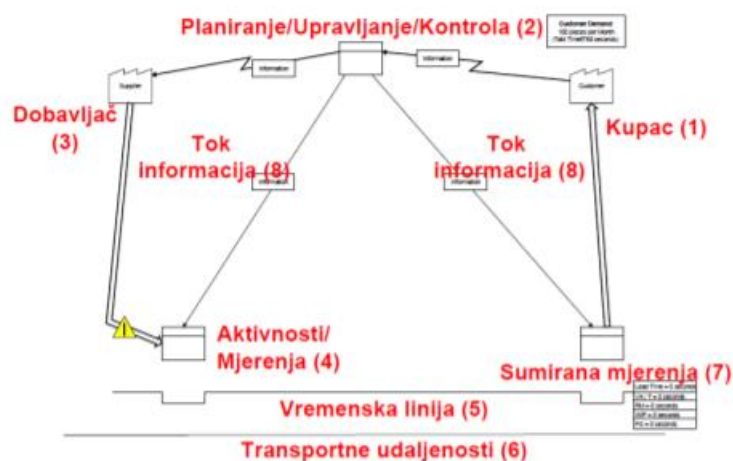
Planiranje/Upravljanje/Kontrola (2)

Customer Demand
100 pieces per Month
(Takt Time=768 seconds)

Information

Information

Supplier

Customer

Dobavljač (3)

Kupac (1)

Tok informacija (8)

Information

Tok informacija (8)

Information

Aktivnosti/ Mjerenja (4)

Sumirana mjerenja (7)

Lead Time = 0 seconds
VA / T = 0 seconds
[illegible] = 0 seconds
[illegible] = 0 seconds
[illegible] = 0 seconds

Vremenska linija (5)

Transportne udaljenosti (6)